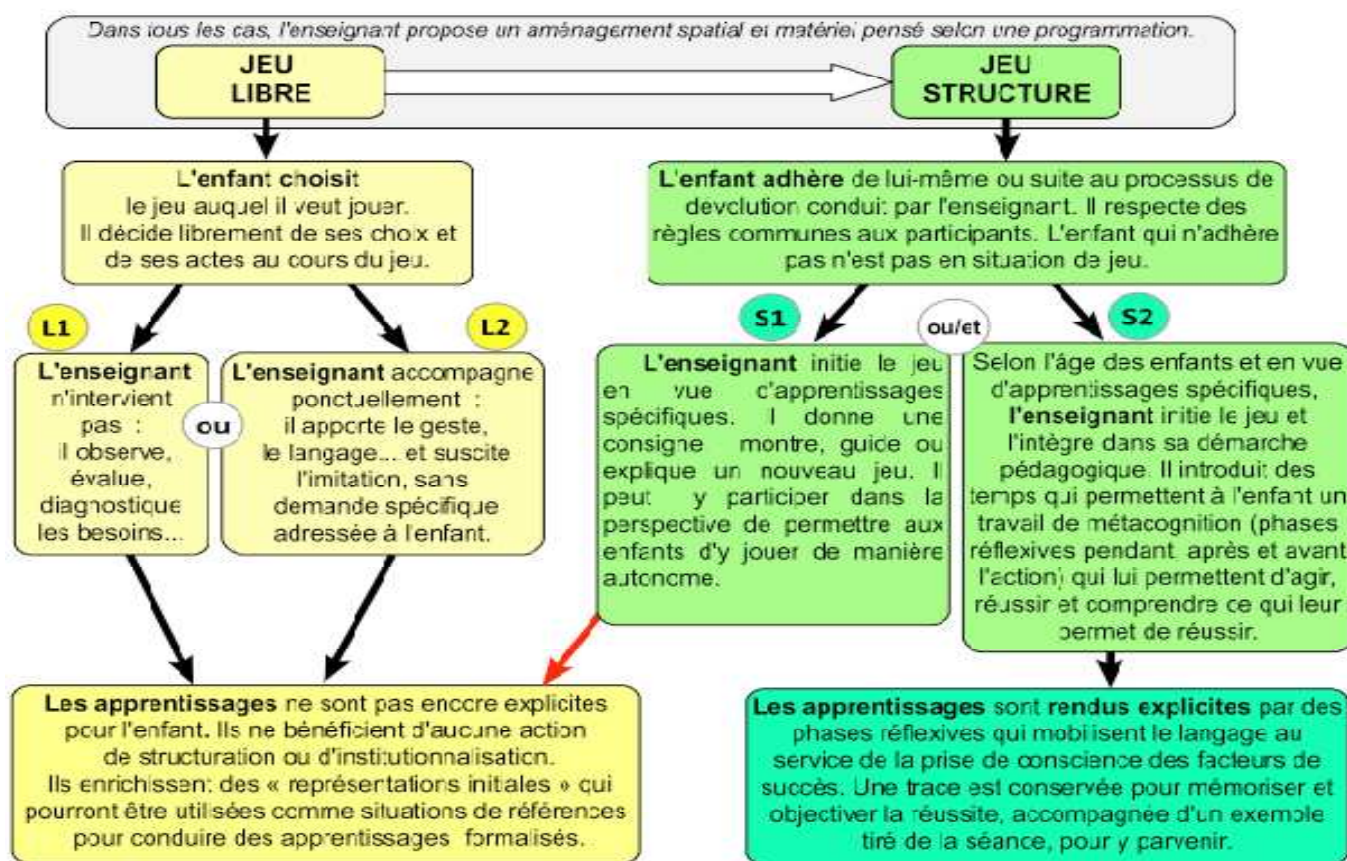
Dans tous les cas, l'enseignant propose un aménagement spatial et matériel pensé selon une programmation.

JEU LIBRE

JEU STRUCTURE

L'enfant choisit le jeu auquel il veut jouer. Il décide librement de ses choix et de ses actes au cours du jeu.

L'enfant adhère de lui-même ou suite au processus de dévolution conduit par l'enseignant. Il respecte des règles communes aux participants. L'enfant qui n'adhère pas n'est pas en situation de jeu.

L1

L2

S1

ou/et

S2

L'enseignant n'intervient pas : il observe, évalue, diagnostique les besoins...

ou

L'enseignant accompagne ponctuellement : il apporte le geste, le langage... et suscite l'imitation, sans demande spécifique adressée à l'enfant.

L'enseignant initie le jeu en vue d'apprentissages spécifiques. Il donne une consigne, montre, guide ou explique un nouveau jeu. Il peut y participer dans la perspective de permettre aux enfants d'y jouer de manière autonome.

Selon l'âge des enfants et en vue d'apprentissages spécifiques, l'enseignant initie le jeu et l'intègre dans sa démarche pédagogique. Il introduit des temps qui permettent à l'enfant un travail de métacognition (phases réflexives pendant, après et avant l'action) qui lui permettent d'agir, réussir et comprendre ce qui leur permet de réussir.

Les apprentissages ne sont pas encore explicites pour l'enfant. Ils ne bénéficient d'aucune action de structuration ou d'institutionnalisation. Ils enrichissent des « représentations initiales » qui pourront être utilisées comme situations de références pour conduire des apprentissages formalisés.

Les apprentissages sont rendus explicites par des phases réflexives qui mobilisent le langage au service de la prise de conscience des facteurs de succès. Une trace est conservée pour mémoriser et objectiver la réussite, accompagnée d'un exemple tiré de la séance, pour y parvenir.